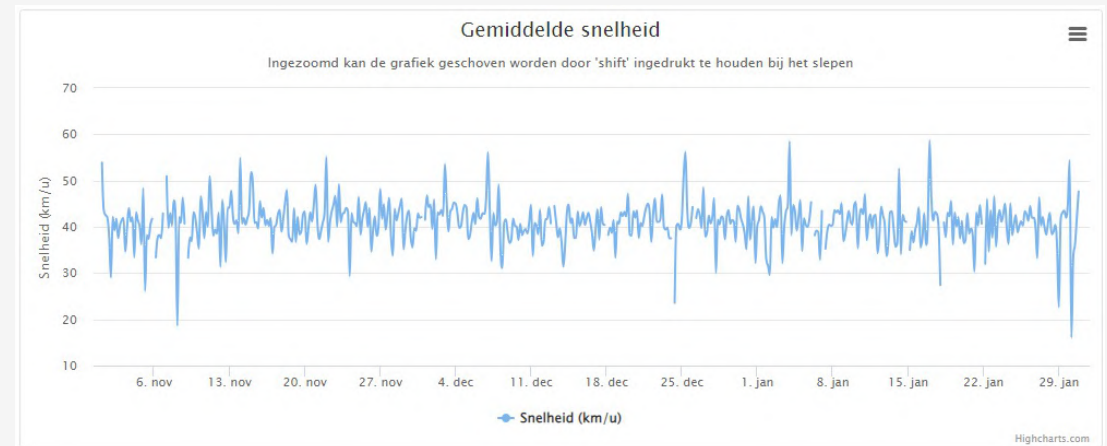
Gemiddelde snelheid

Ingezoomd kan de grafiek geschoven worden door 'shift' ingedrukt te houden bij het slepen

Snelheid (km/u)

70
60
50
40
30
20
10

6. nov
13. nov
20. nov
27. nov
4. dec
11. dec
18. dec
25. dec
1. jan
8. jan
15. jan
22. jan
29. jan

Snelheid (km/u)

Highcharts.com